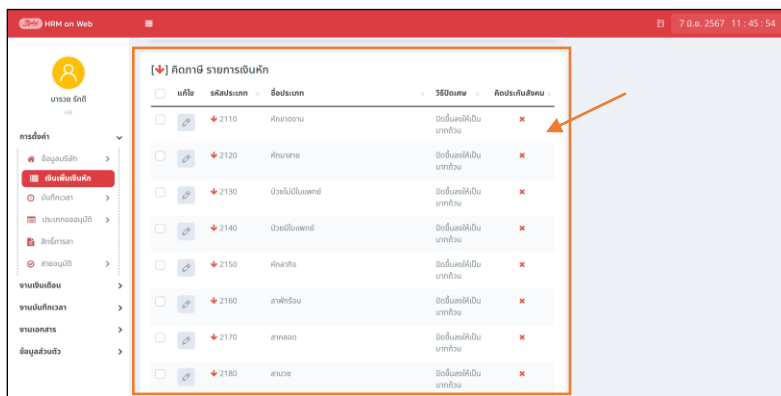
HRM on Web

7 ต.ค. 2567 11 : 45 : 54

มารวย รักดี

การตั้งค่า
ข้อมูลบริษัท
เงินเพิ่มเงินหัก
บันทึกเวลา
ประเภทขออนุมัติ
สิทธิ์การลา
สายอนุมัติ
งานเงินเดือน
งานบันทึกเวลา
งานเอกสาร
ข้อมูลส่วนตัว

[↓] คิดภาษี รายการเงินหัก

| | แก้ไข | รหัสประเภท | ชื่อประเภท | วิธีปัดเศษ | คิดประกันสังคม |
|---|---|---|---|---|---|
| | | 2110 | หักขาดงาน | ปัดขึ้นลงให้เป็นบาทถ้วน | ✖ |
| | | 2120 | หักมาสาย | ปัดขึ้นลงให้เป็นบาทถ้วน | ✖ |
| | | 2130 | ป่วยไม่มีใบแพทย์ | ปัดขึ้นลงให้เป็นบาทถ้วน | ✖ |
| | | 2140 | ป่วยมีใบแพทย์ | ปัดขึ้นลงให้เป็นบาทถ้วน | ✖ |
| | | 2150 | หักลากิจ | ปัดขึ้นลงให้เป็นบาทถ้วน | ✖ |
| | | 2160 | ลาพักร้อน | ปัดขึ้นลงให้เป็นบาทถ้วน | ✖ |
| | | 2170 | ลาคลอด | ปัดขึ้นลงให้เป็นบาทถ้วน | ✖ |
| | | 2180 | ลาบวช | ปัดขึ้นลงให้เป็นบาทถ้วน | ✖ |